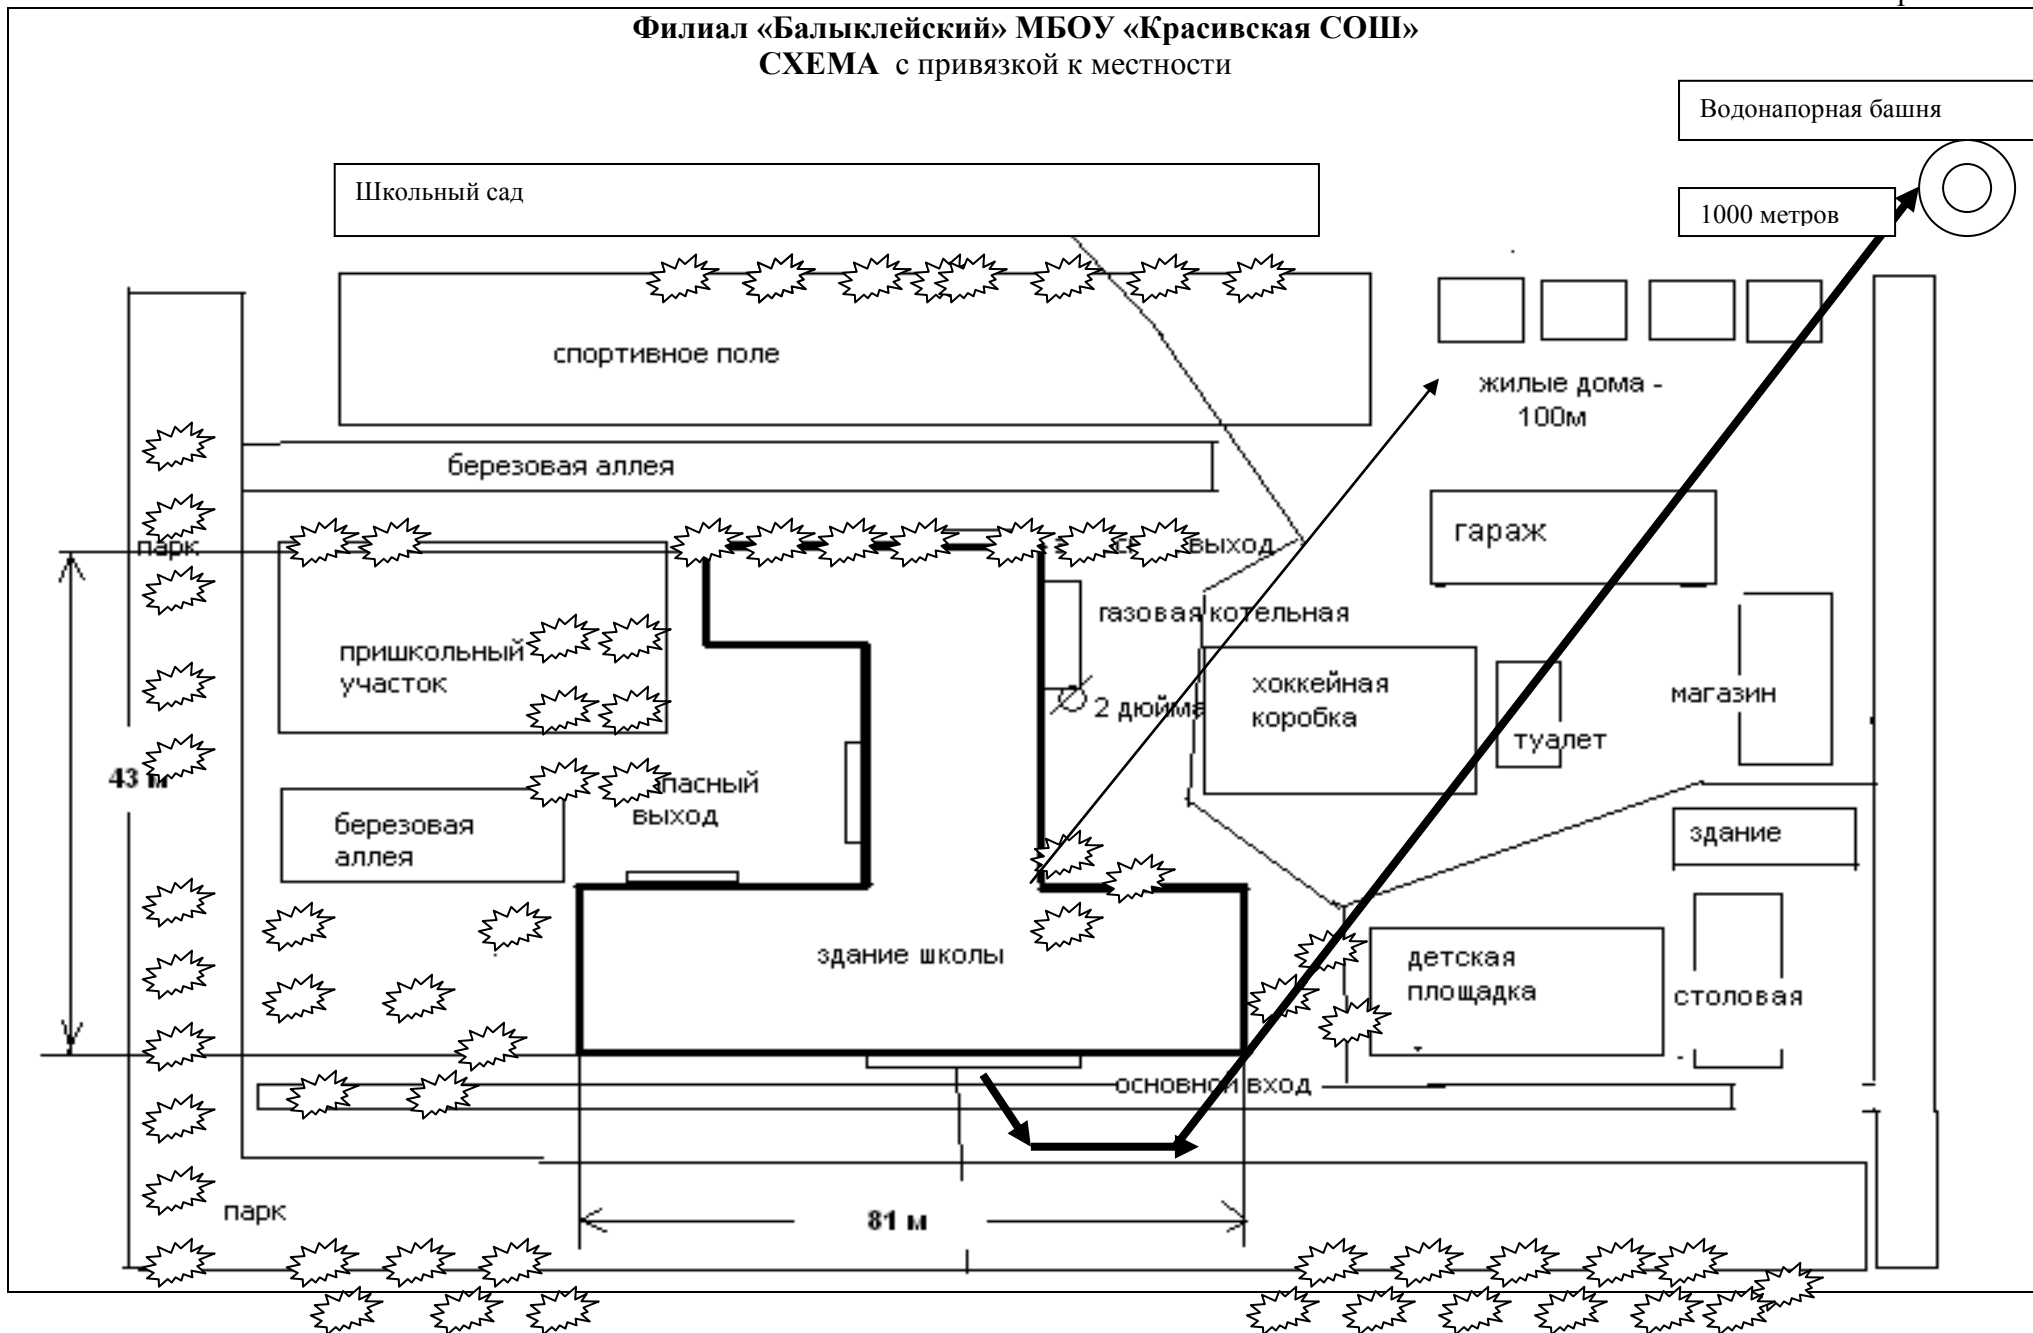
Филиал «Балыклейский» МБОУ «Красивская СОШ»
СХЕМА с привязкой к местности

Водонапорная башня

Школьный сад

1000 метров

спортивное поле

жилые дома - 100м

березовая аллея

парк

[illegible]выход

гараж

газовая котельная

пришкольный участок

хоккейная коробка

2 дюйма

магазин

туалет

43 м

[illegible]пасный выход

березовая аллея

здание

здание школы

детская площадка

столовая

основной вход

парк

81 м